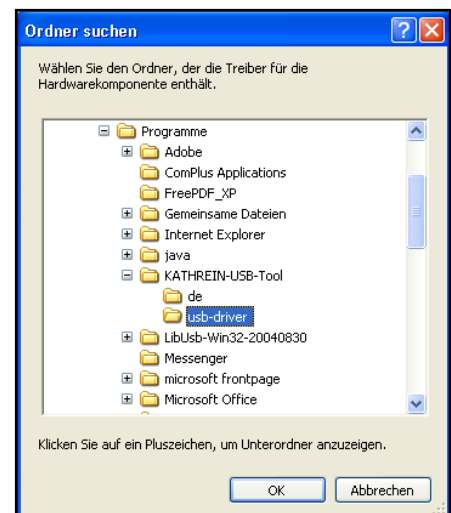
Ordner suchen

Wählen Sie den Ordner, der die Treiber für die Hardwarekomponente enthält.

Programme
Adobe
ComPlus Applications
FreePDF_XP
Gemeinsame Dateien
Internet Explorer
java
KATHREIN-USB-Tool
de
usb-driver
LibUsb-Win32-20040830
Messenger
microsoft frontpage
Microsoft Office

Klicken Sie auf ein Pluszeichen, um Unterordner anzuzeigen.

OK
Abbrechen